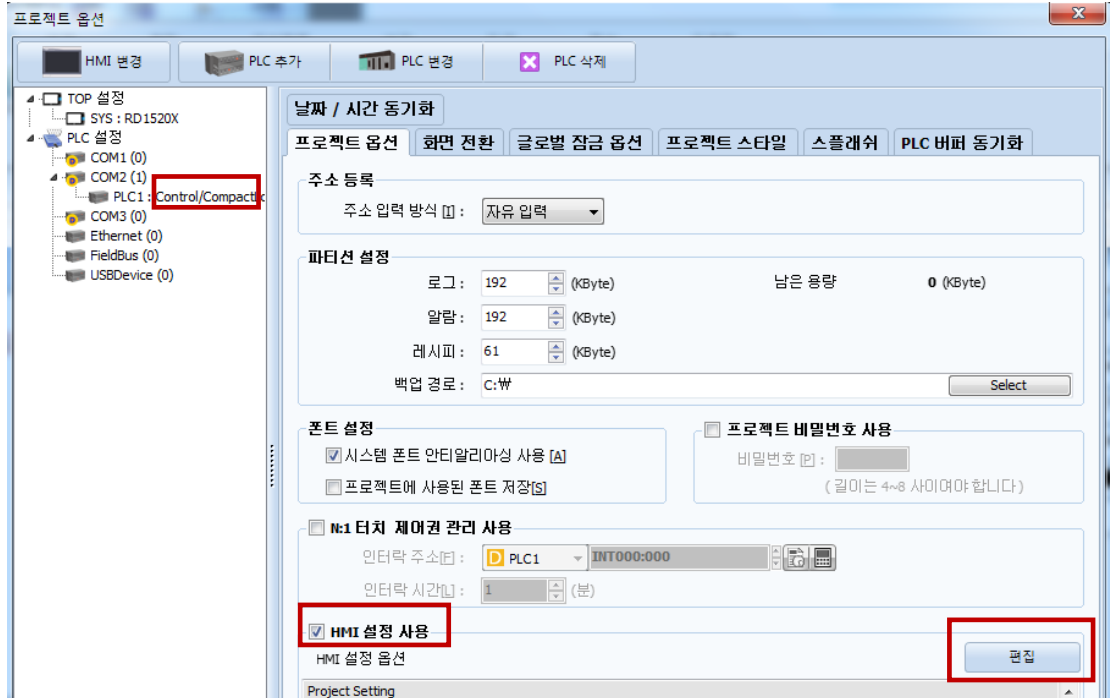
프로젝트 옵션

HMI 변경
PLC 추가
PLC 변경
PLC 삭제

TOP 설정
SYS : RD1520X
PLC 설정
COM1 (0)
COM2 (1)
PLC1 : Control/Compactlo
COM3 (0)
Ethernet (0)
FieldBus (0)
USBDevice (0)

날짜 / 시간 동기화
프로젝트 옵션
화면 전환
글로벌 잠금 옵션
프로젝트 스타일
스플래쉬
PLC 버퍼 동기화

주소 등록
주소 입력 방식 [I] : 자유 입력

파티션 설정
로그 : 192 (KByte)
남은 용량 0 (KByte)
알람 : 192 (KByte)
레시피 : 61 (KByte)
백업 경로 : C:₩
Select

폰트 설정
시스템 폰트 안티알리아싱 사용 [A]
프로젝트에 사용된 폰트 저장[S]

프로젝트 비밀번호 사용
비밀번호 [P] :
( 길이는 4~8 사이여야 합니다 )

N:1 터치 제어권 관리 사용
인터락 주소[E] : PLC1 INT000:000
인터락 시간[L] : 1 (분)

HMI 설정 사용
HMI 설정 옵션
편집
Project Setting